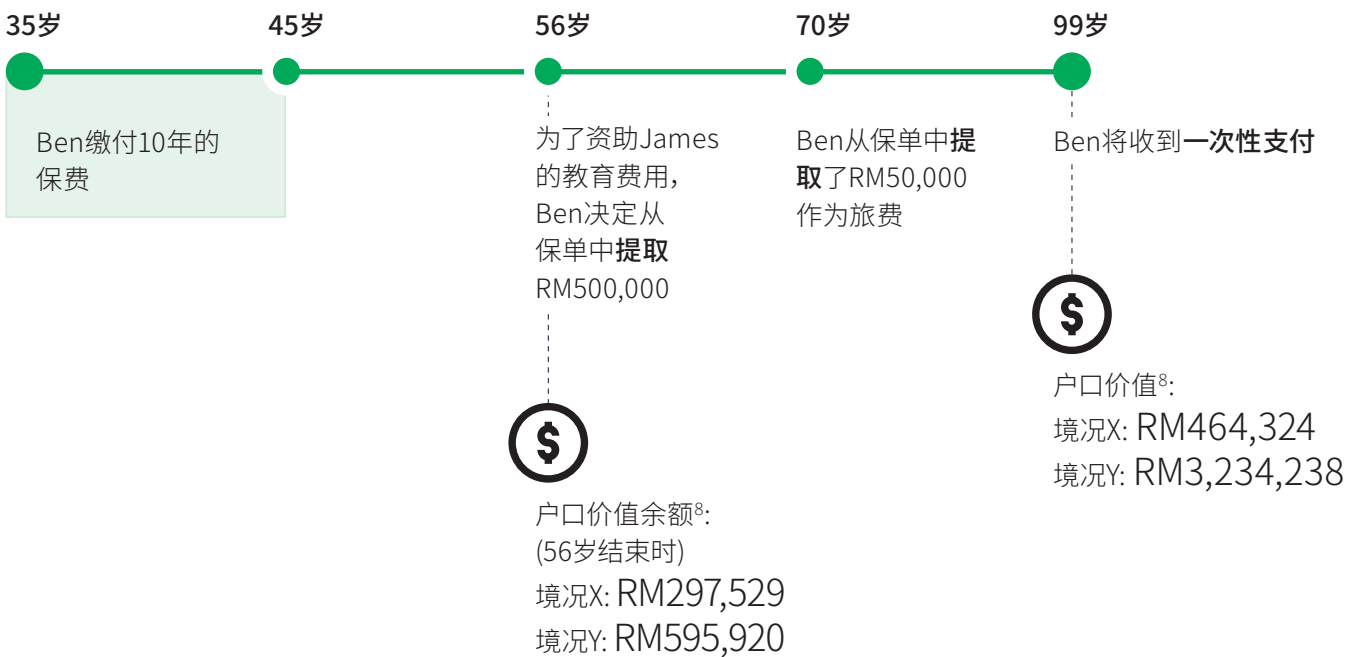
35岁

Ben缴付10年的保费

45岁

56岁

为了资助James的教育费用，Ben决定从保单中提取RM500,000

$

户口价值余额$^8$:
(56岁结束时)
境况X: RM297,529
境况Y: RM595,920

70岁

Ben从保单中提取了RM50,000作为旅费

99岁

Ben将收到一次性支付

$

户口价值$^8$:
境况X: RM464,324
境况Y: RM3,234,238